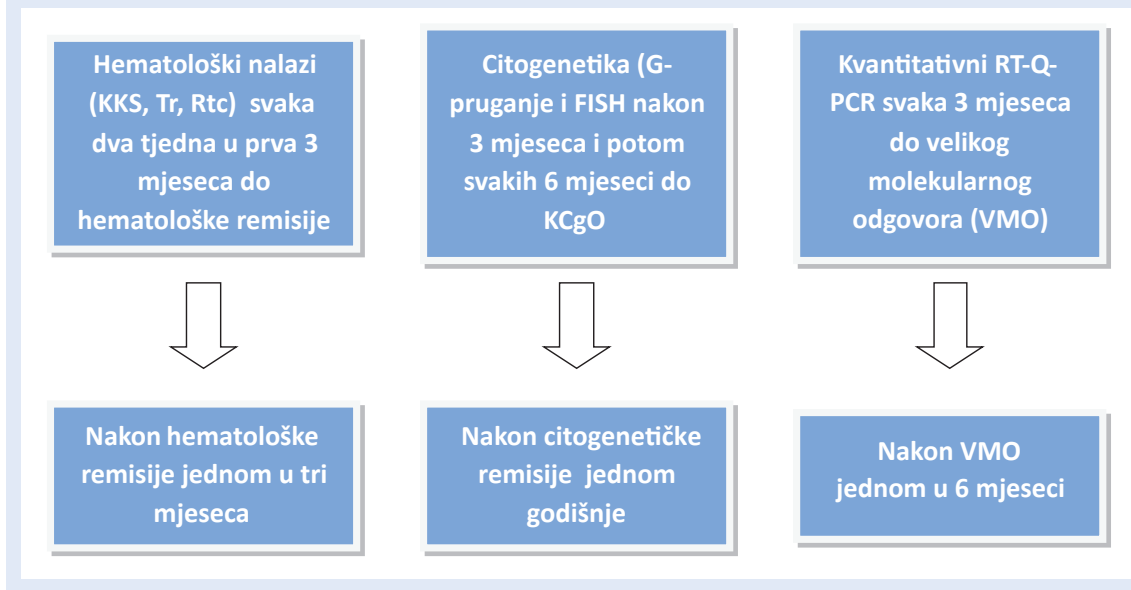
Hematološki nalazi (KKS, Tr, Rtc) svaka dva tjedna u prva 3 mjeseca do hematološke remisije

Citogenetika (G-pruganje i FISH nakon 3 mjeseca i potom svakih 6 mjeseci do KCgO

Kvantitativni RT-Q-PCR svaka 3 mjeseca do velikog molekularnog odgovora (VMO)

Nakon hematološke remisije jednom u tri mjeseca

Nakon citogenetičke remisije jednom godišnje

Nakon VMO jednom u 6 mjeseci